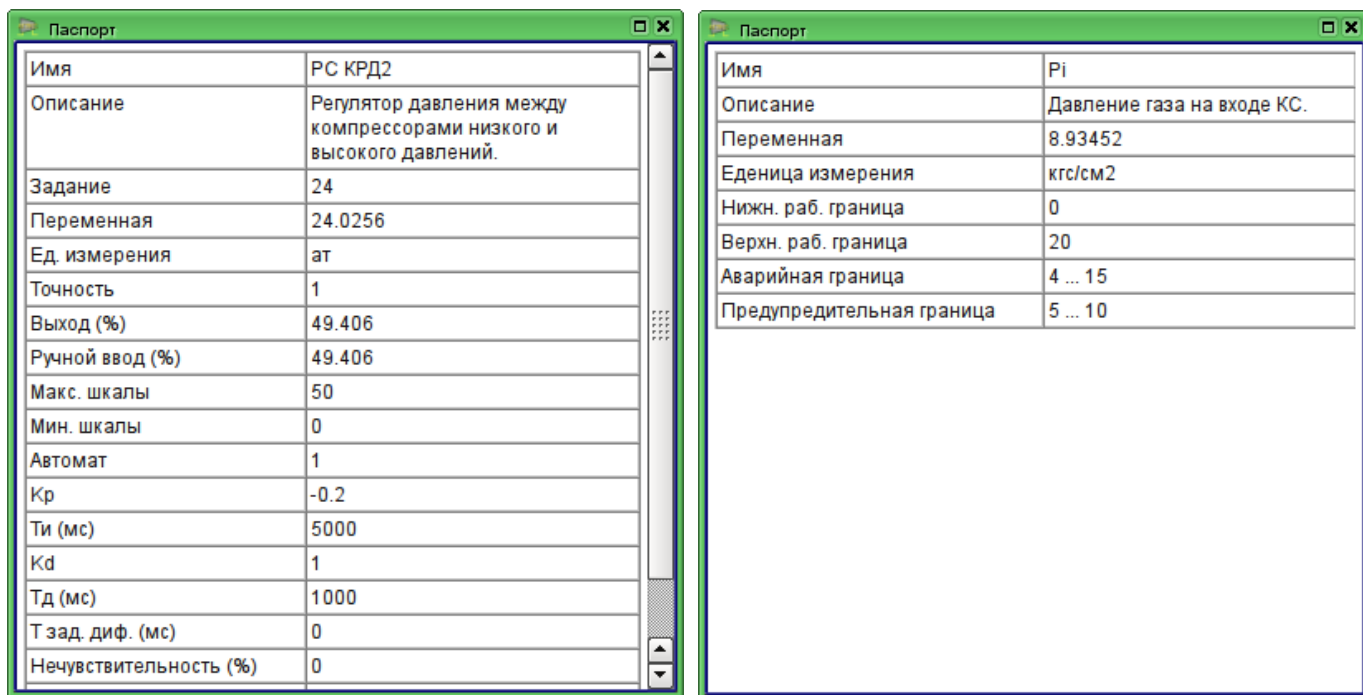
Паспорт

| Имя | PC КРД2 |
|---|---|
| Описание | Регулятор давления между компрессорами низкого и высокого давлений. |
| Задание | 24 |
| Переменная | 24.0256 |
| Ед. измерения | ат |
| Точность | 1 |
| Выход (%) | 49.406 |
| Ручной ввод (%) | 49.406 |
| Макс. шкалы | 50 |
| Мин. шкалы | 0 |
| Автомат | 1 |
| Kp | -0.2 |
| Ти (мс) | 5000 |
| Kd | 1 |
| Тд (мс) | 1000 |
| Т зад. диф. (мс) | 0 |
| Нечувствительность (%) | 0 |

Паспорт

| Имя | Pi |
|---|---|
| Описание | Давление газа на входе КС. |
| Переменная | 8.93452 |
| Еденица измерения | кгс/см2 |
| Нижн. раб. граница | 0 |
| Верхн. раб. граница | 20 |
| Аварийная граница | 4 ... 15 |
| Предупредительная граница | 5 ... 10 |